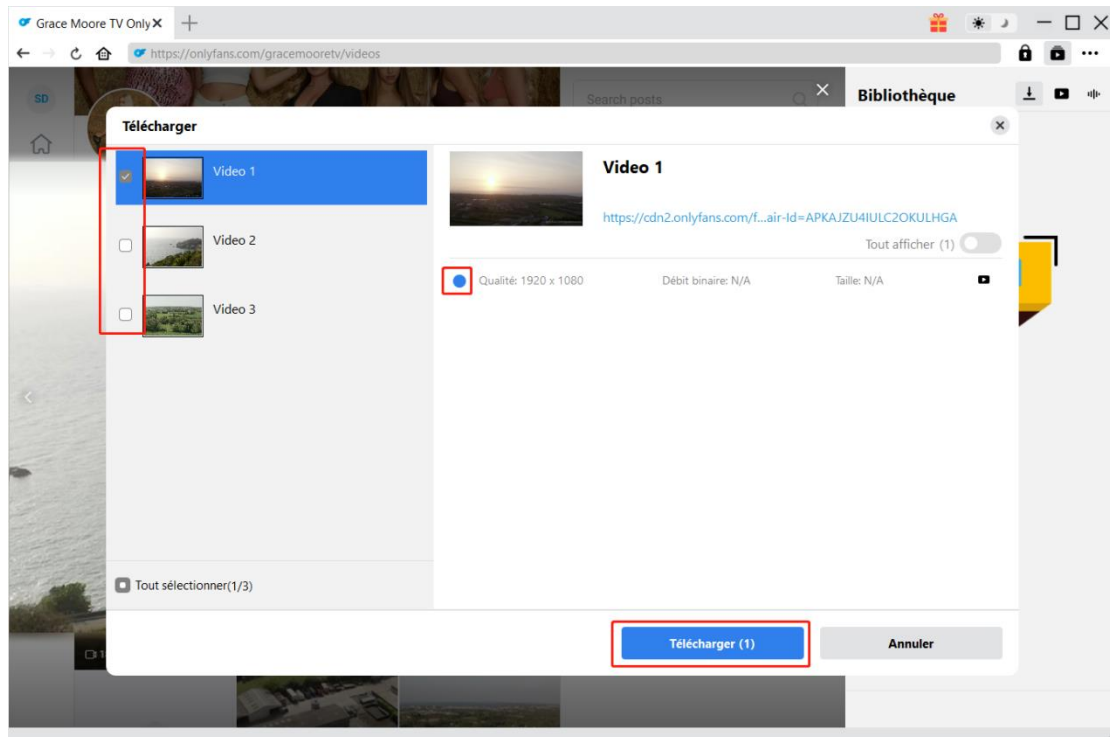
Grace Moore TV Only ×

https://onlyfans.com/gracemooretv/videos

SD

Search posts

Bibliothèque

Télécharger

Video 1

Video 2

Video 3

Video 1

https://cdn2.onlyfans.com/f...air-Id=APKAJZU4IULC2OKULHGA

Tout afficher (1)

Qualité: 1920 x 1080

Débit binaire: N/A

Taille: N/A

Tout sélectionner(1/3)

Télécharger (1)

Annuler